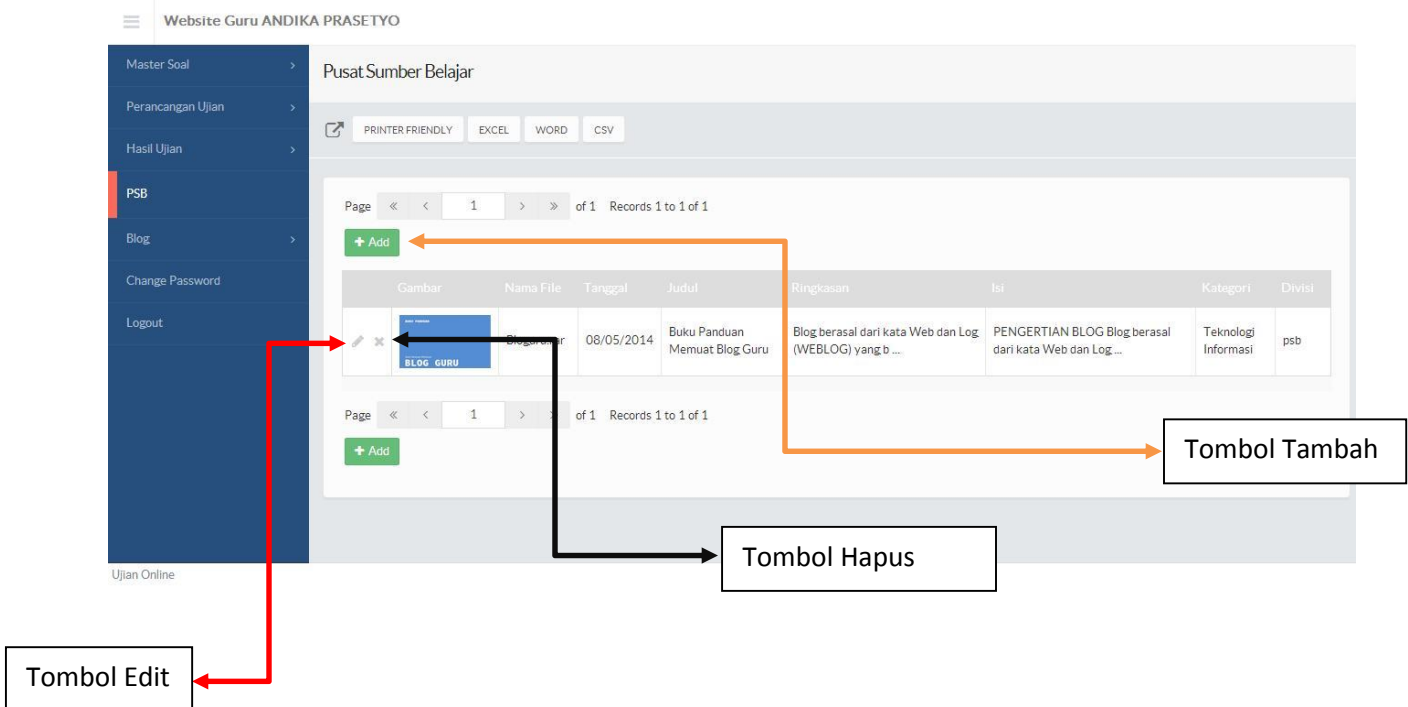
Website Guru ANDIKA PRASETYO

Master Soal
Perancangan Ujian
Hasil Ujian
PSB
Blog
Change Password
Logout

Pusat Sumber Belajar

PRINTER FRIENDLY EXCEL WORD CSV

Page « ‹ 1 › » of 1 Records 1 to 1 of 1

+ Add

| | Gambar | Nama File | Tanggal | Judul | Ringkasan | Isi | Kategori | Divisi |
|---|---|---|---|---|---|---|---|---|
| | BLOG GURU | Blogur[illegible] | 08/05/2014 | Buku Panduan Memuat Blog Guru | Blog berasal dari kata Web dan Log (WEBLOG) yang b ... | PENGERTIAN BLOG Blog berasal dari kata Web dan Log ... | Teknologi Informasi | psb |

Page « ‹ 1 › of 1 Records 1 to 1 of 1

+ Add

Tombol Tambah

Tombol Hapus

Ujian Online

Tombol Edit